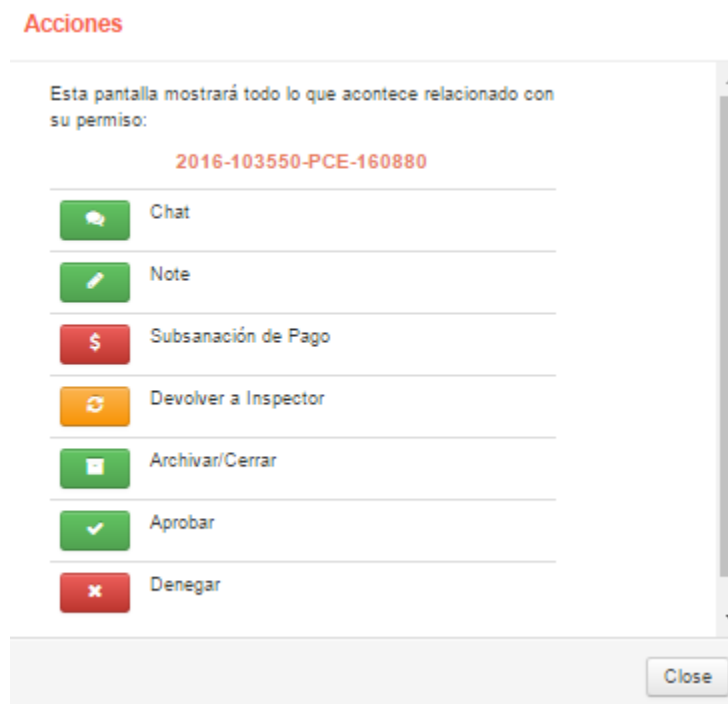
Acciones

Esta pantalla mostrará todo lo que acontece relacionado con su permiso:

2016-103550-PCE-160880

Chat

Note

$ Subsanación de Pago

Devolver a Inspector

Archivar/Cerrar

Aprobar

Denegar

Close